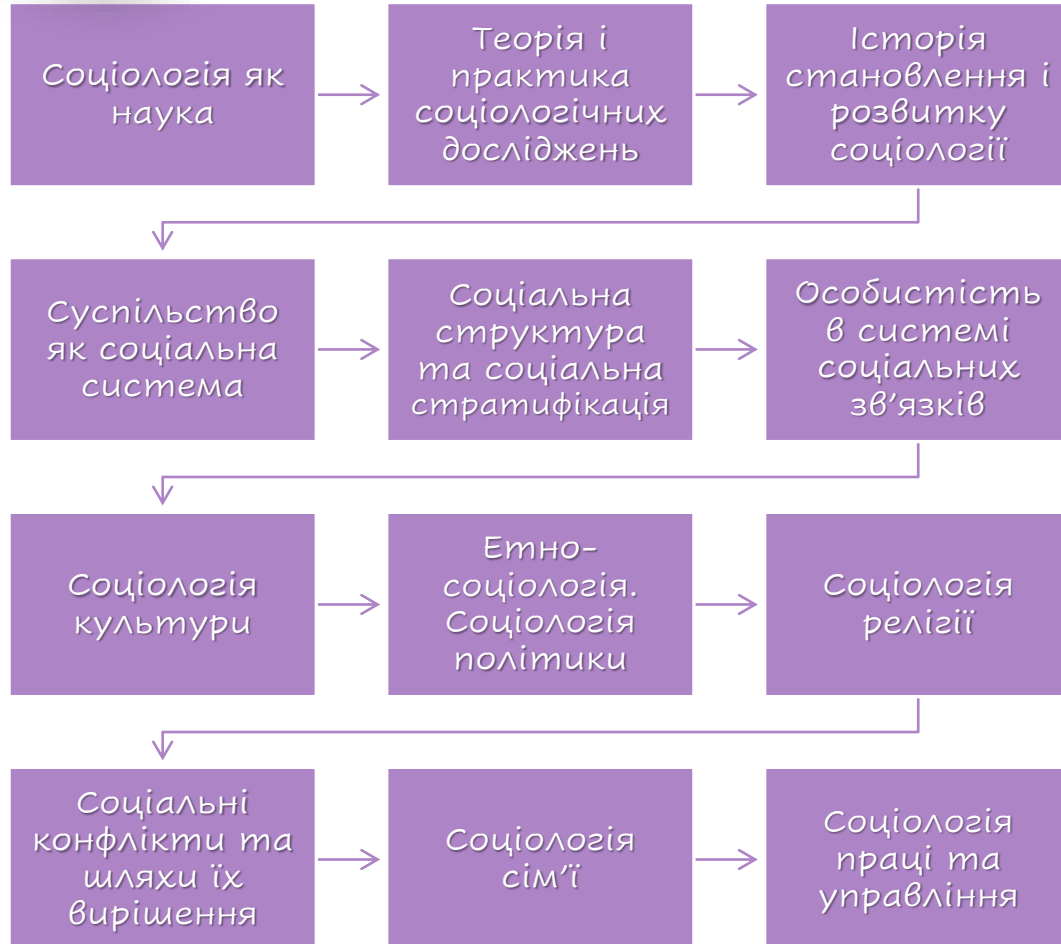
Соціологія як наука

Теорія і практика соціологічних досліджень

Історія становлення і розвитку соціології

Суспільство як соціальна система

Соціальна структура та соціальна стратифікація

Особистість в системі соціальних зв’язків

Соціологія культури

Етно-соціологія. Соціологія політики

Соціологія релігії

Соціальні конфлікти та шляхи їх вирішення

Соціологія сім’ї

Соціологія праці та управління